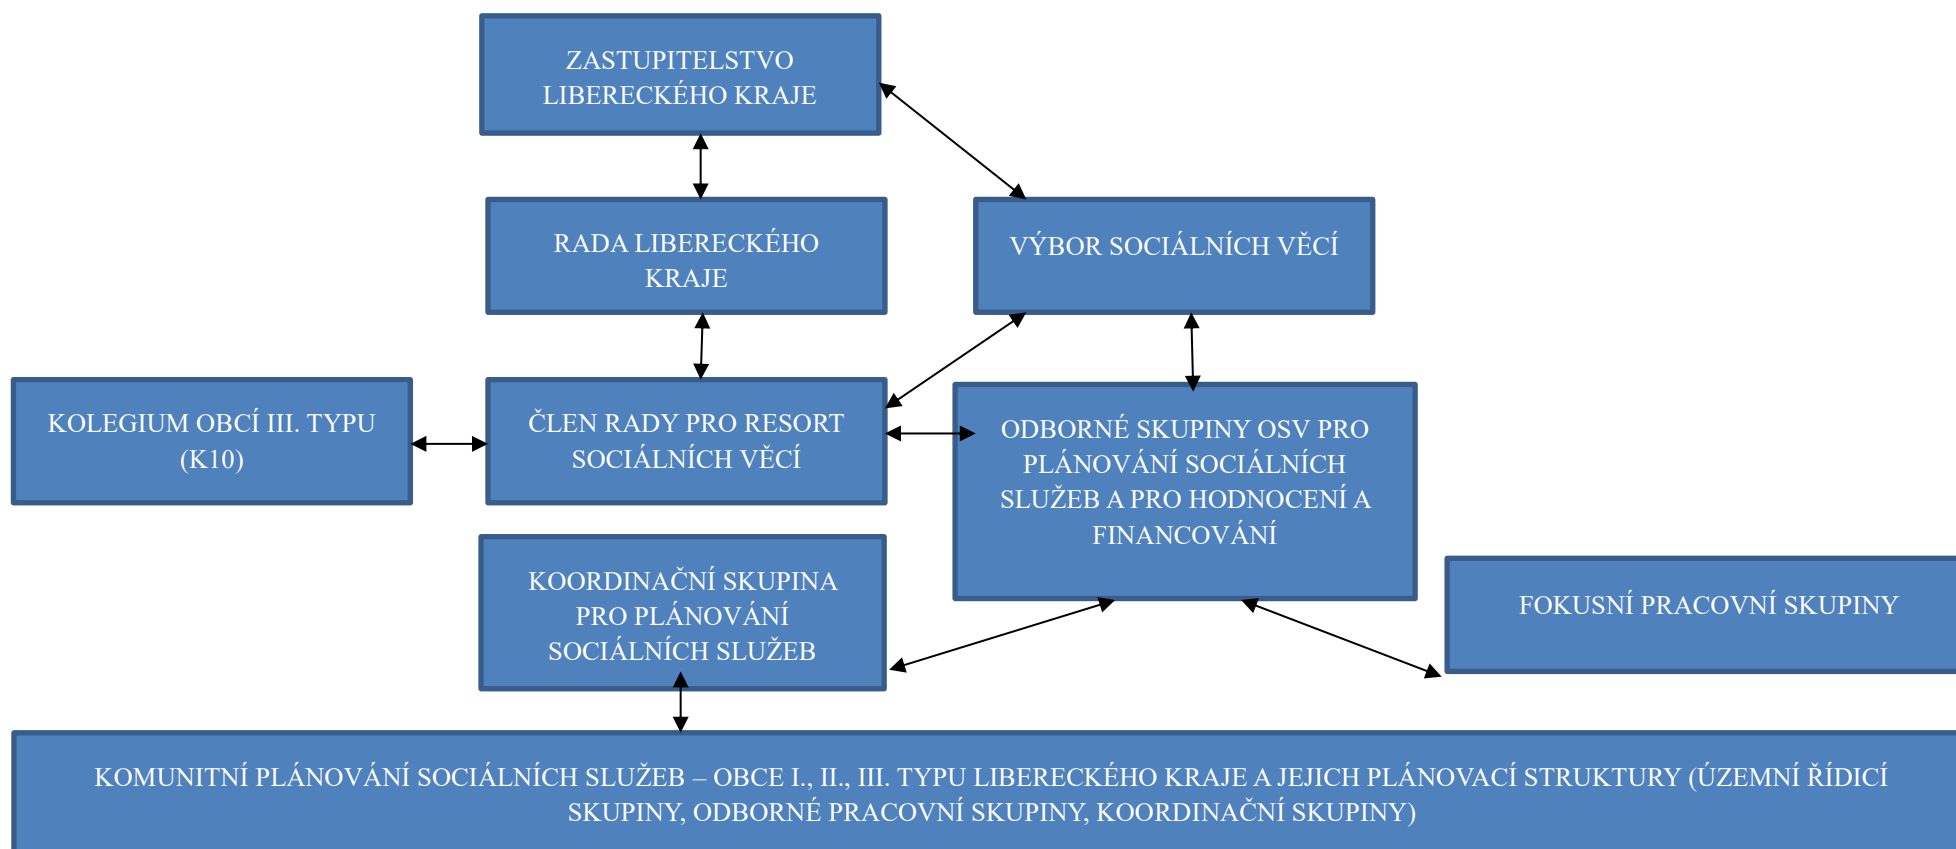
ZASTUPITELSTVO LIBERECKÉHO KRAJE

RADA LIBERECKÉHO KRAJE

VÝBOR SOCIÁLNÍCH VĚCÍ

KOLEGIUM OBCÍ III. TYPU (K10)

ČLEN RADY PRO RESORT SOCIÁLNÍCH VĚCÍ

ODBORNÉ SKUPINY OSV PRO PLÁNOVÁNÍ SOCIÁLNÍCH SLUŽEB A PRO HODNOCENÍ A FINANCOVÁNÍ

KOORDINAČNÍ SKUPINA PRO PLÁNOVÁNÍ SOCIÁLNÍCH SLUŽEB

FOKUSNÍ PRACOVNÍ SKUPINY

KOMUNITNÍ PLÁNOVÁNÍ SOCIÁLNÍCH SLUŽEB – OBCE I., II., III. TYPU LIBERECKÉHO KRAJE A JEJICH PLÁNOVACÍ STRUKTURY (ÚZEMNÍ ŘÍDICÍ SKUPINY, ODBORNÉ PRACOVNÍ SKUPINY, KOORDINAČNÍ SKUPINY)